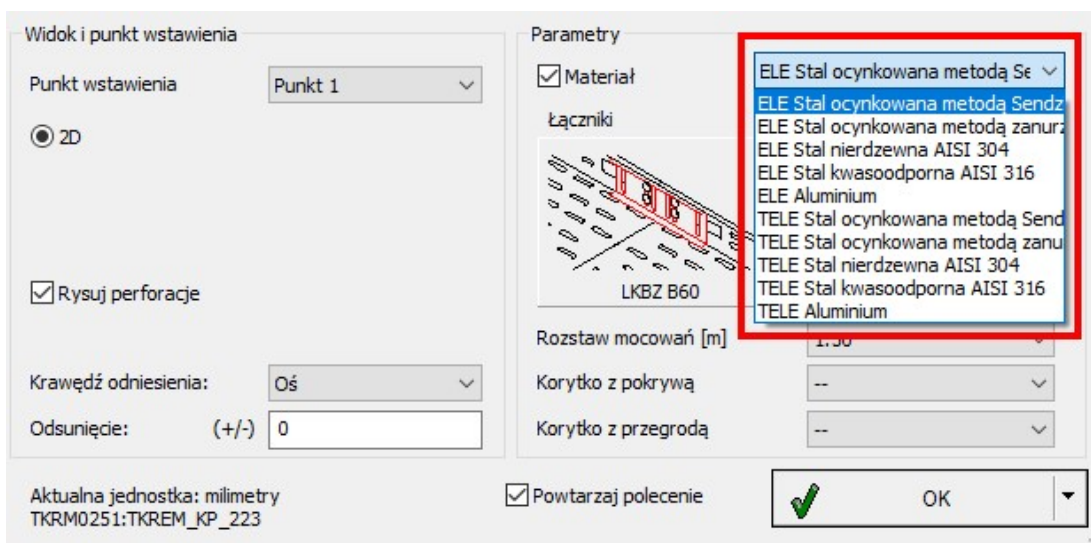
Widok i punkt wstawienia

Punkt wstawienia
Punkt 1

2D

Rysuj perforacje

Krawędź odniesienia:
Oś

Odsunięcie: (+/-)
0

Parametry

Materiał
ELE Stal ocynkowana metodą Se

Łączniki

LKBZ B60

ELE Stal ocynkowana metodą Sendz
ELE Stal ocynkowana metodą zanurz
ELE Stal nierdzewna AISI 304
ELE Stal kwasoodporna AISI 316
ELE Aluminium
TELE Stal ocynkowana metodą Send
TELE Stal ocynkowana metodą zanu
TELE Stal nierdzewna AISI 304
TELE Stal kwasoodporna AISI 316
TELE Aluminium

Rozstaw mocowań [m]
1.50

Korytko z pokrywą
--

Korytko z przegrodą
--

Aktualna jednostka: milimetry
TKRM0251:TKREM_KP_223

Powtarzaj polecenie

OK